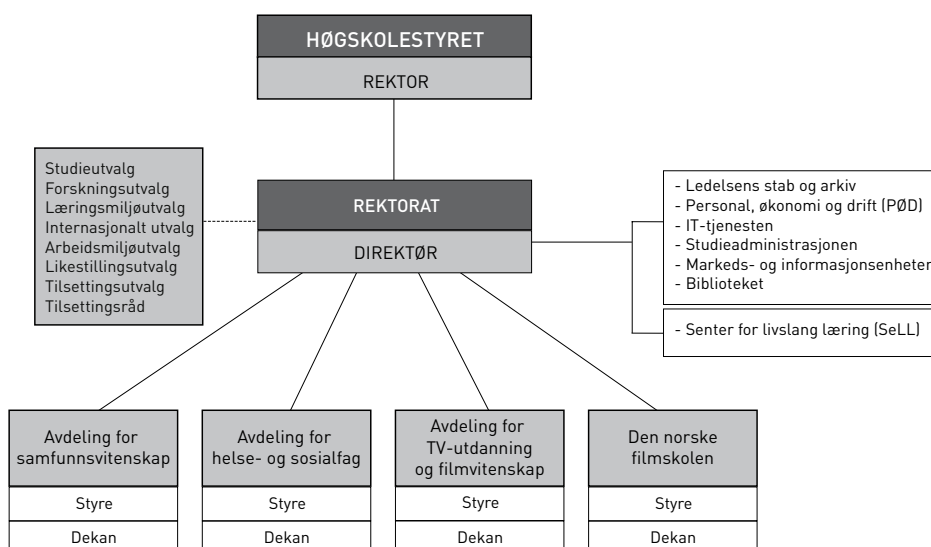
HØGSKOLESTYRET

REKTOR

Studieutvalg
Forskningsutvalg
Læringsmiljøutvalg
Internasjonalt utvalg
Arbeidsmiljøutvalg
Likestillingsutvalg
Tilsettingsutvalg
Tilsettingsråd

REKTORAT

DIREKTØR

- Ledelsens stab og arkiv
- Personal, økonomi og drift (PØD)
- IT-tjenesten
- Studieadministrasjonen
- Markeds- og informasjonsenheten
- Biblioteket

- Senter for livslang læring (SeLL)

Avdeling for samfunnsvitenskap

Styre

Dekan

Avdeling for helse- og sosialfag

Styre

Dekan

Avdeling for TV-utdanning og filmvitenskap

Styre

Dekan

Den norske filmskolen

Styre

Dekan